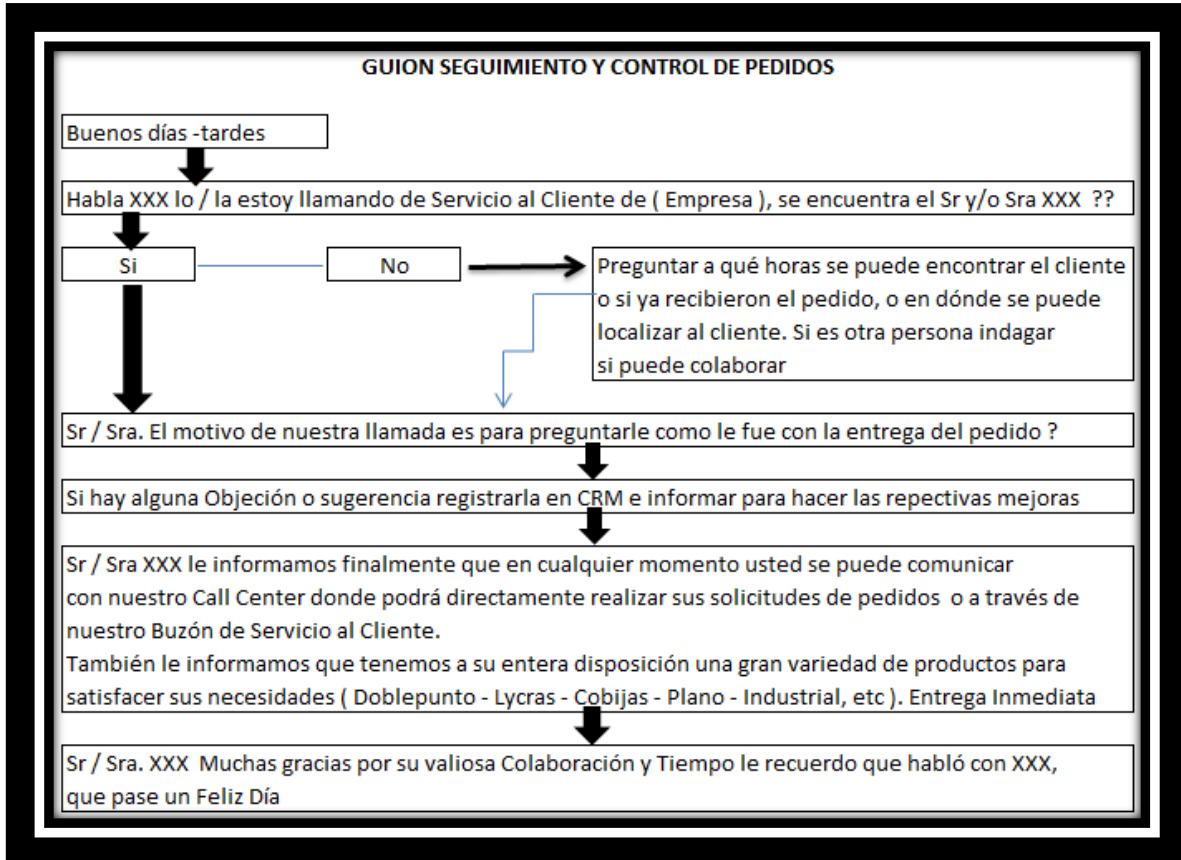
GUION SEGUIMIENTO Y CONTROL DE PEDIDOS

Buenos días -tardes

Habla XXX lo / la estoy llamando de Servicio al Cliente de ( Empresa ), se encuentra el Sr y/o Sra XXX ??

Si

No

Preguntar a qué horas se puede encontrar el cliente o si ya recibieron el pedido, o en dónde se puede localizar al cliente. Si es otra persona indagar si puede colaborar

Sr / Sra. El motivo de nuestra llamada es para preguntarle como le fue con la entrega del pedido ?

Si hay alguna Objeción o sugerencia registrarla en CRM e informar para hacer las repectivas mejoras

Sr / Sra XXX le informamos finalmente que en cualquier momento usted se puede comunicar con nuestro Call Center donde podrá directamente realizar sus solicitudes de pedidos o a través de nuestro Buzón de Servicio al Cliente.
También le informamos que tenemos a su entera disposición una gran variedad de productos para satisfacer sus necesidades ( Doblepunto - Lycras - Cobijas - Plano - Industrial, etc ). Entrega Inmediata

Sr / Sra. XXX Muchas gracias por su valiosa Colaboración y Tiempo le recuerdo que habló con XXX, que pase un Feliz Día